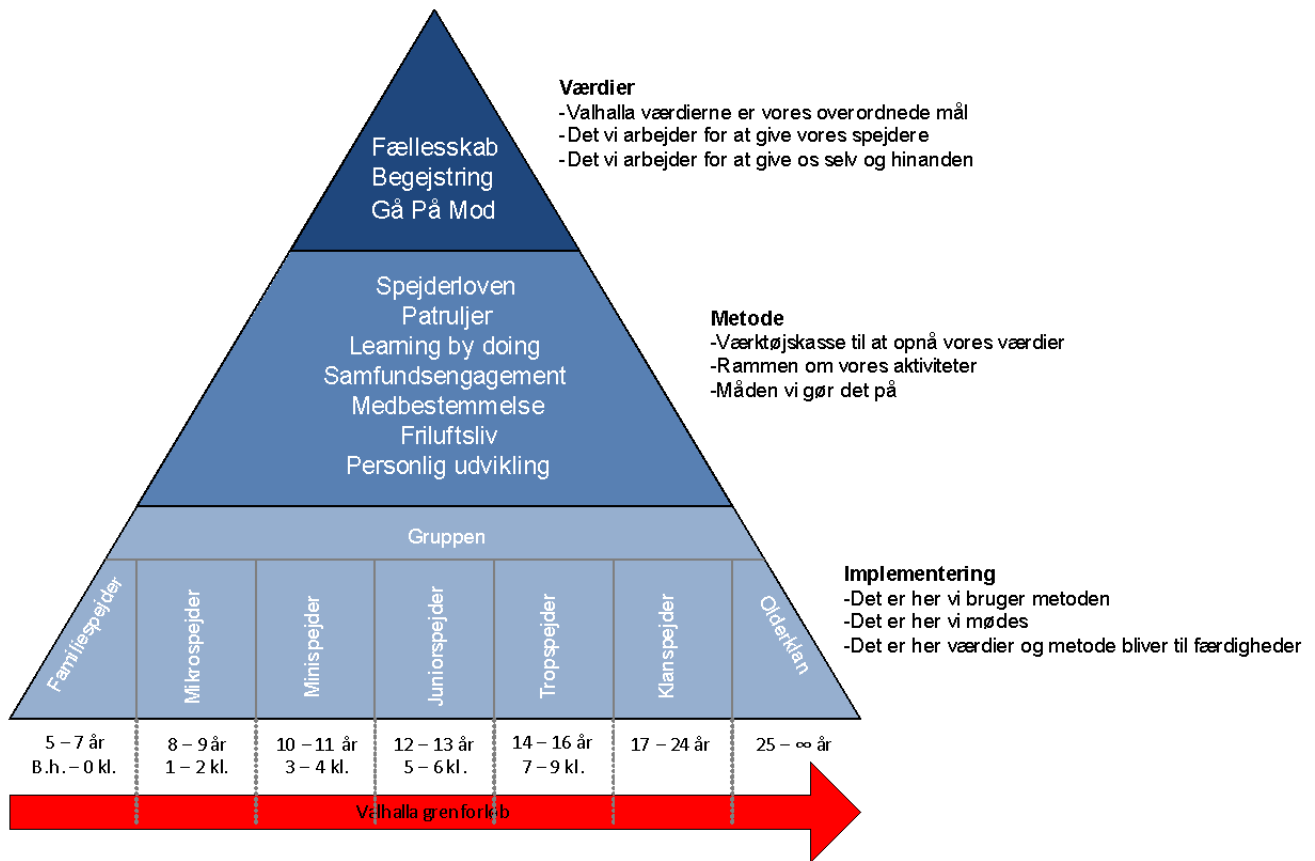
Fællesskab
Begejstring
Gå På Mod

Værdier
-Valhalla værdierne er vores overordnede mål
-Det vi arbejder for at give vores spejdere
-Det vi arbejder for at give os selv og hinanden

Spejderloven
Patruljer
Learning by doing
Samfundsengagement
Medbestemmelse
Friluftsliv
Personlig udvikling

Metode
-Værktøjskasse til at opnå vores værdier
-Rammen om vores aktiviteter
-Måden vi gør det på

Gruppen

Familiespejder
Mikrospejder
Minispejder
Juniorspejder
Tropspejder
Klanspejder
Olderklan

Implementering
-Det er her vi bruger metoden
-Det er her vi mødes
-Det er her værdier og metode bliver til færdigheder

| 5 – 7 år B.h. – 0 kl. | 8 – 9 år 1 – 2 kl. | 10 – 11 år 3 – 4 kl. | 12 – 13 år 5 – 6 kl. | 14 – 16 år 7 – 9 kl. | 17 – 24 år | 25 – ∞ år |
|---|---|---|---|---|---|---|

Valhalla grenforløb